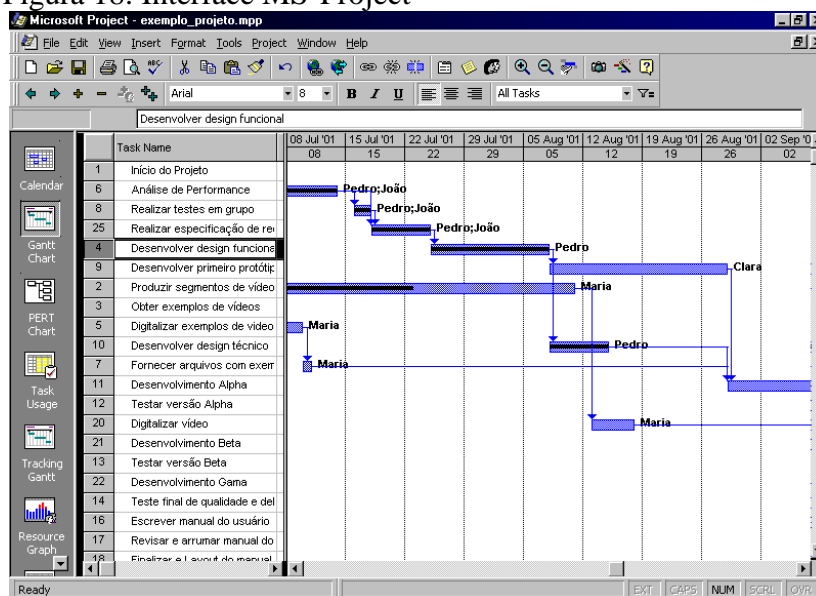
Figura 18: Interface MS-Project

Microsoft Project - exemplo_projeto.mpp

File Edit View Insert Format Tools Project Window Help

Arial 8 B I U All Tasks

Desenvolver design funcional

Calendar
Gantt Chart
PERT Chart
Task Usage
Tracking Gantt
Resource Graph

| | Task Name |
|---|---|
| 1 | Início do Projeto |
| 6 | Análise de Performance |
| 8 | Realizar testes em grupo |
| 25 | Realizar especificação de re |
| 4 | Desenvolver design funciona |
| 9 | Desenvolver primeiro protótip |
| 2 | Produzir segmentos de vídeo |
| 3 | Obter exemplos de vídeos |
| 5 | Digitalizar exemplos de video |
| 10 | Desenvolver design técnico |
| 7 | Fornecer arquivos com exem |
| 11 | Desenvolvimento Alpha |
| 12 | Testar versão Alpha |
| 20 | Digitalizar vídeo |
| 21 | Desenvolvimento Beta |
| 13 | Testar versão Beta |
| 22 | Desenvolvimento Gama |
| 14 | Teste final de qualidade e del |
| 16 | Escrever manual do usuário |
| 17 | Revisar e arrumar manual do |
| 18 | Finalizar e Layout do manual |

08 Jul '01 08 | 15 Jul '01 15 | 22 Jul '01 22 | 29 Jul '01 29 | 05 Aug '01 05 | 12 Aug '01 12 | 19 Aug '01 19 | 26 Aug '01 26 | 02 Sep '0 02

Pedro;João
Pedro;João
Pedro;João
Pedro
Clara
Maria
Maria
Pedro
Maria
Maria

Ready EXT CAPS NUM SCRL OVR